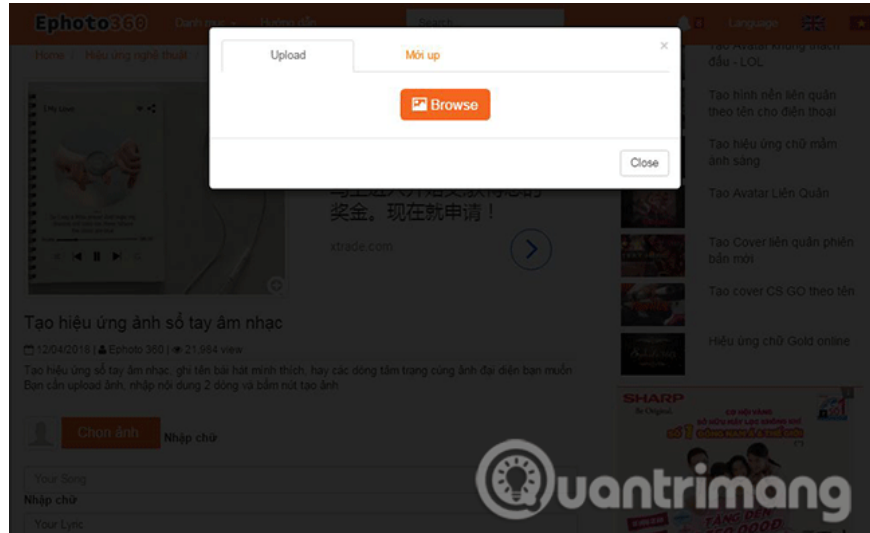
Ephoto360 Danh mục Hướng dẫn Search Language

Home Hiệu ứng nghệ thuật

Upload Mới up

Browse

Close

奖金。现在就申请！

xtrade.com

Tạo hiệu ứng ảnh sổ tay âm nhạc

12/04/2018 | Ephoto 360 | 21.984 view

Tạo hiệu ứng sổ tay âm nhạc, ghi tên bài hát mình thích, hay các dòng tâm trạng cùng ảnh đại diện bạn muốn. Bạn cần upload ảnh, nhập nội dung 2 dòng và bấm nút tạo ảnh

Chọn ảnh Nhập chữ

Your Song

Nhập chữ

Your Lyric

Tạo Avatar không thách đấu - LOL

Tạo hình nền liên quân theo tên cho điện thoại

Tạo hiệu ứng chữ mầm ánh sáng

Tạo Avatar Liên Quân

Tạo Cover liên quân phiên bản mới

Tạo cover CS GO theo tên

Hiệu ứng chữ Gold online

SHARP

Quantrimang